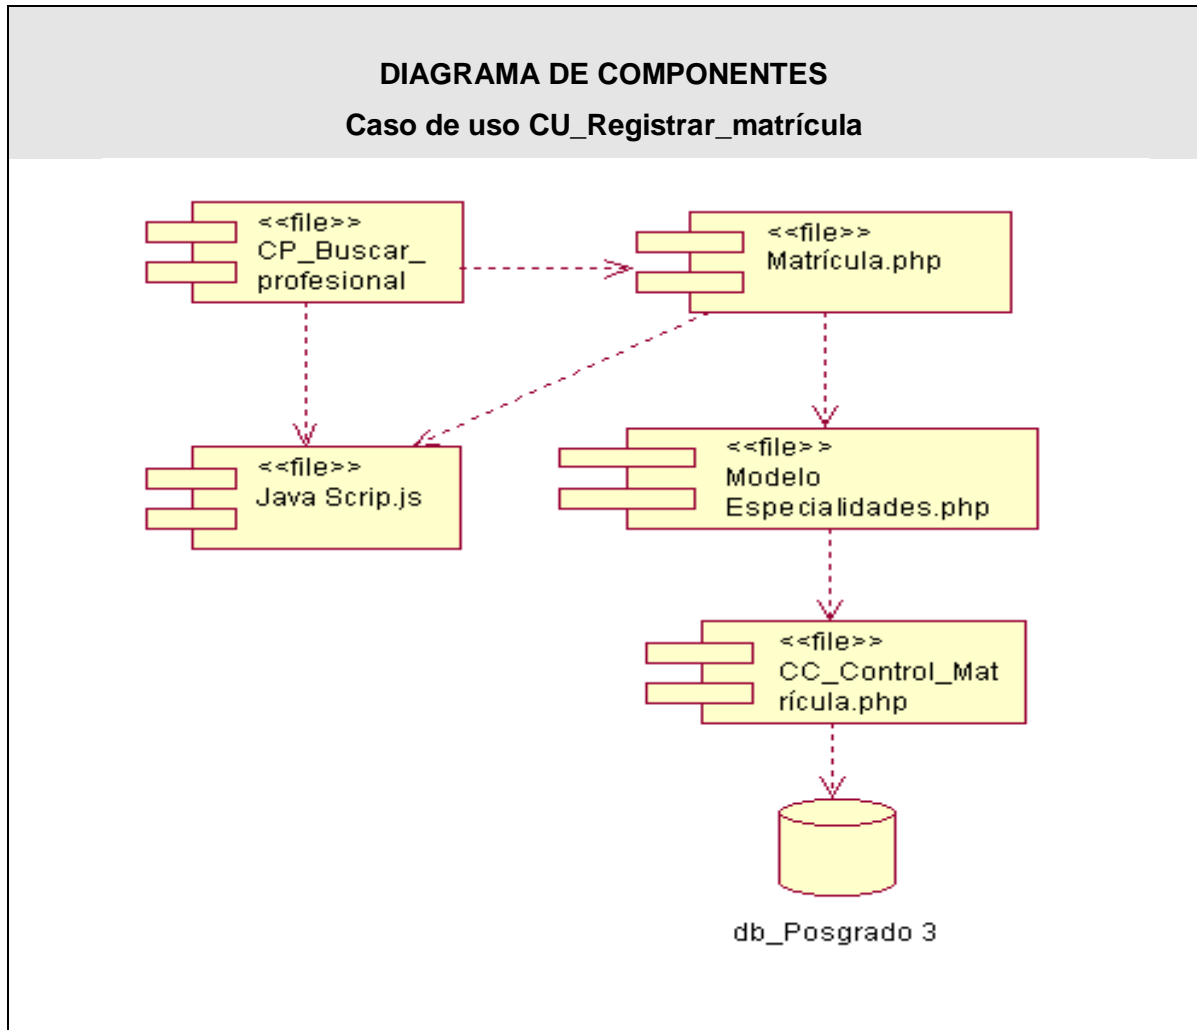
DIAGRAMA DE COMPONENTES

Caso de uso CU_Registrar_matrícula

<<file>>
CP_Buscar_
profesional

<<file>>
Matrícula.php

<<file>>
Java Scrip.js

<<file>>
Modelo
Especialidades.php

<<file>>
CC_Control_Mat
rícula.php

db_Posgrado 3